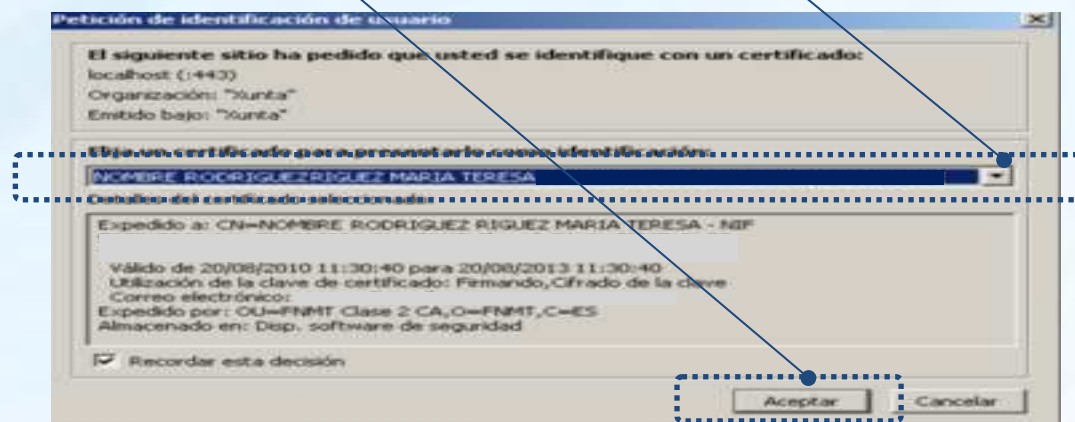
Petición de identificación de usuario

El siguiente sitio ha pedido que usted se identifique con un certificado:
localhost (:443)
Organización: "Xunta"
Emitido bajo: "Xunta"

Elija un certificado para presentarlo como identificación:
NOMBRE RODRIGUEZRIGUEZ MARIA TERESA

Detalles del certificado seleccionado:
Expedido a: CN=NOMBRE RODRIGUEZ RIGUEZ MARIA TERESA - NIF

Válido de 20/08/2010 11:30:40 para 20/08/2013 11:30:40
Utilización de la clave de certificado: Firmando,Cifrado de la clave
Correo electrónico:
Expedido por: OU=FNMT Clase 2 CA,O=FNMT,C=ES
Almacenado en: Dsp. software de seguridad

Recordar esta decisión

Aceptar
Cancelar